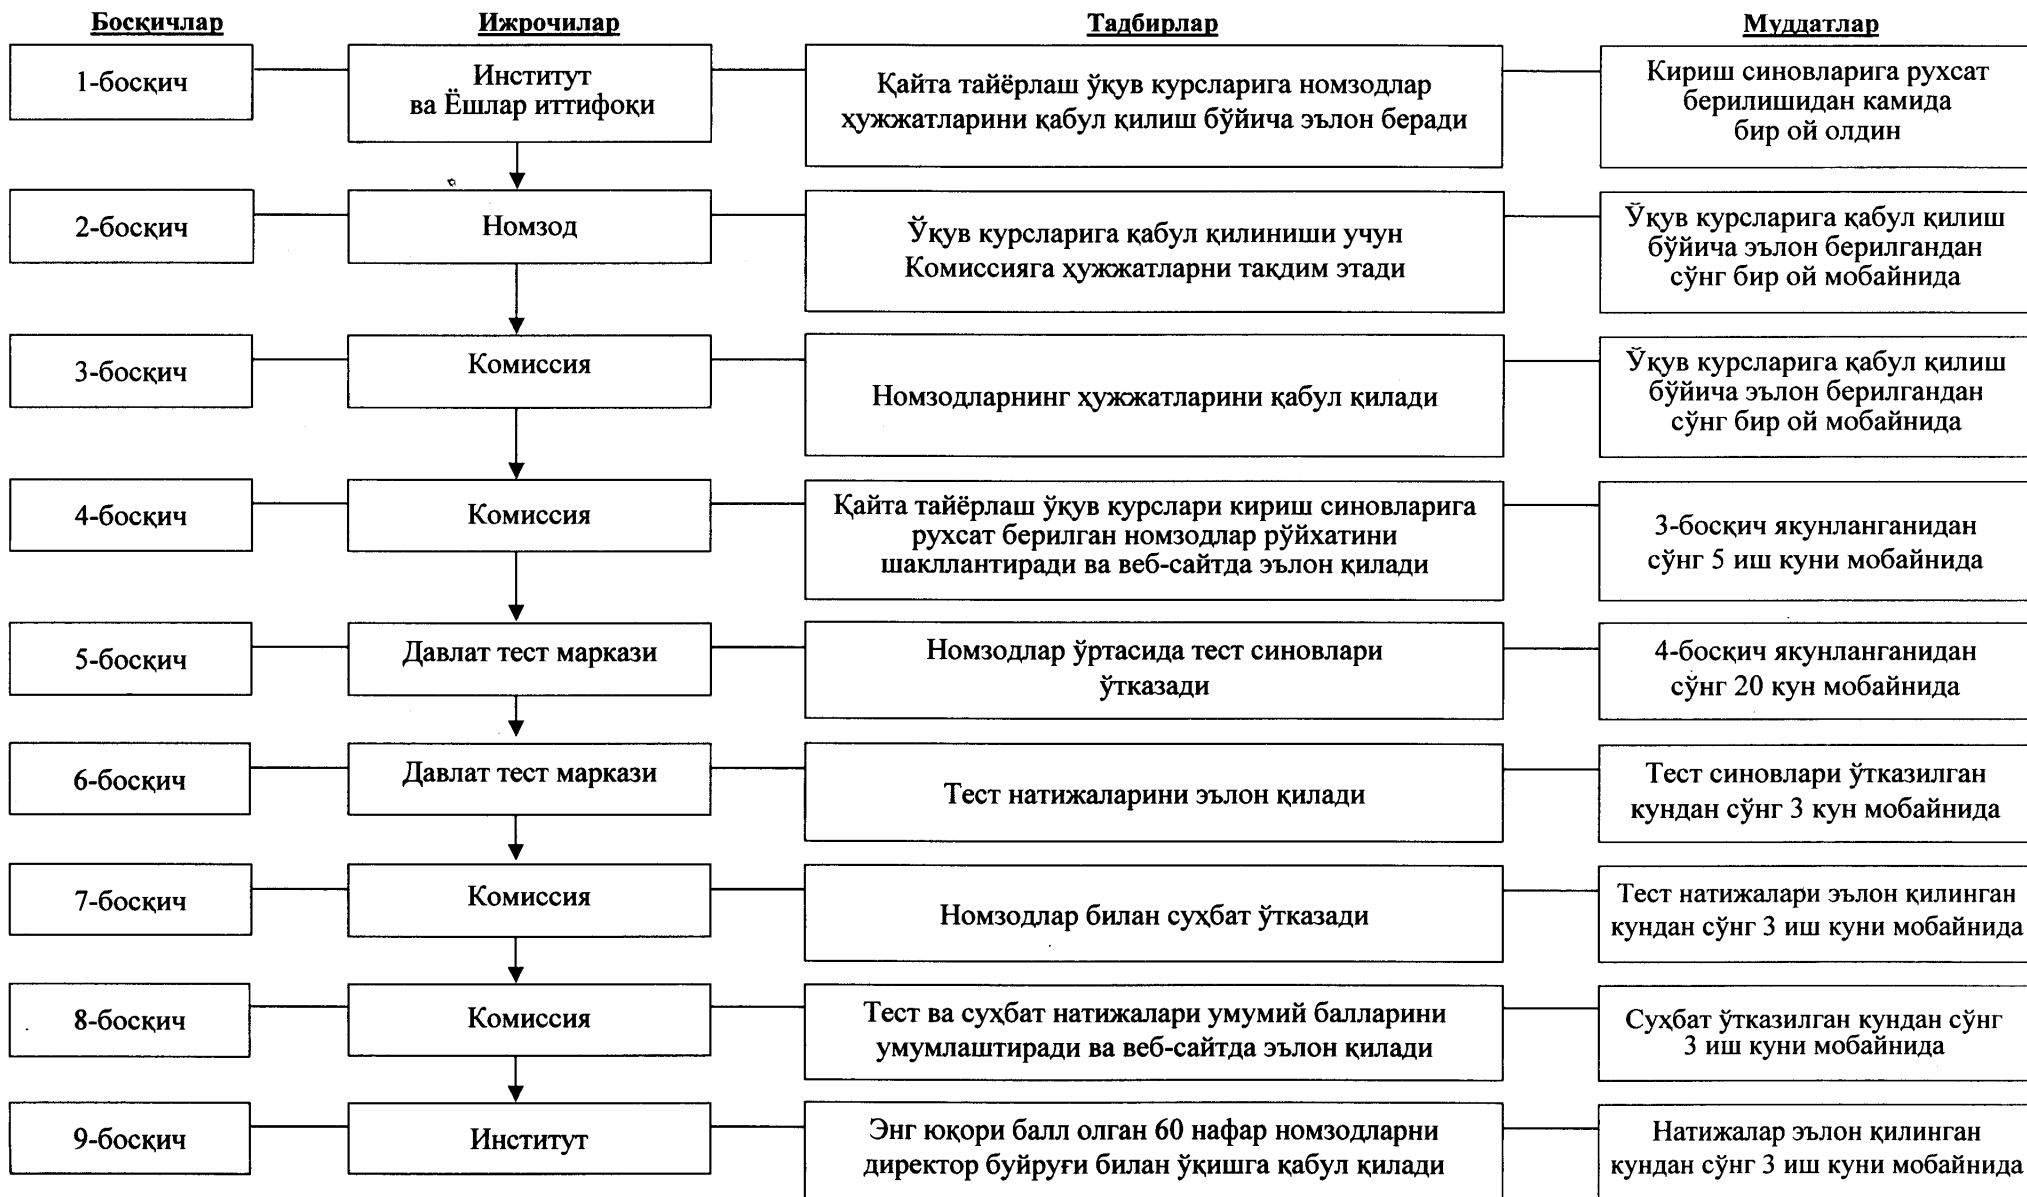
| Босқичлар | Ижрочилар | Тадбирлар | Муддатлар |
|---|---|---|---|
| 1-босқич | Институт ва Ёшлар иттифоқи | Қайта тайёрлаш ўқув курсларига номзодлар ҳужжатларини қабул қилиш бўйича эълон беради | Кириш синовларига рухсат берилишидан камида бир ой олдин |
| 2-босқич | Номзод | Ўқув курсларига қабул қилиниши учун Комиссияга ҳужжатларни тақдим этади | Ўқув курсларига қабул қилиш бўйича эълон берилгандан сўнг бир ой мобайнида |
| 3-босқич | Комиссия | Номзодларнинг ҳужжатларини қабул қилади | Ўқув курсларига қабул қилиш бўйича эълон берилгандан сўнг бир ой мобайнида |
| 4-босқич | Комиссия | Қайта тайёрлаш ўқув курслари кириш синовларига рухсат берилган номзодлар рўйхатини шакллантиради ва веб-сайтда эълон қилади | 3-босқич якунланганидан сўнг 5 иш куни мобайнида |
| 5-босқич | Давлат тест маркази | Номзодлар ўртасида тест синовлари ўтказади | 4-босқич якунланганидан сўнг 20 кун мобайнида |
| 6-босқич | Давлат тест маркази | Тест натижаларини эълон қилади | Тест синовлари ўтказилган кундан сўнг 3 кун мобайнида |
| 7-босқич | Комиссия | Номзодлар билан суҳбат ўтказади | Тест натижалари эълон қилинган кундан сўнг 3 иш куни мобайнида |
| 8-босқич | Комиссия | Тест ва суҳбат натижалари умумий балларини умумлаштиради ва веб-сайтда эълон қилади | Суҳбат ўтказилган кундан сўнг 3 иш куни мобайнида |
| 9-босқич | Институт | Энг юқори балл олган 60 нафар номзодларни директор буйруғи билан ўқишга қабул қилади | Натижалар эълон қилинган кундан сўнг 3 иш куни мобайнида |